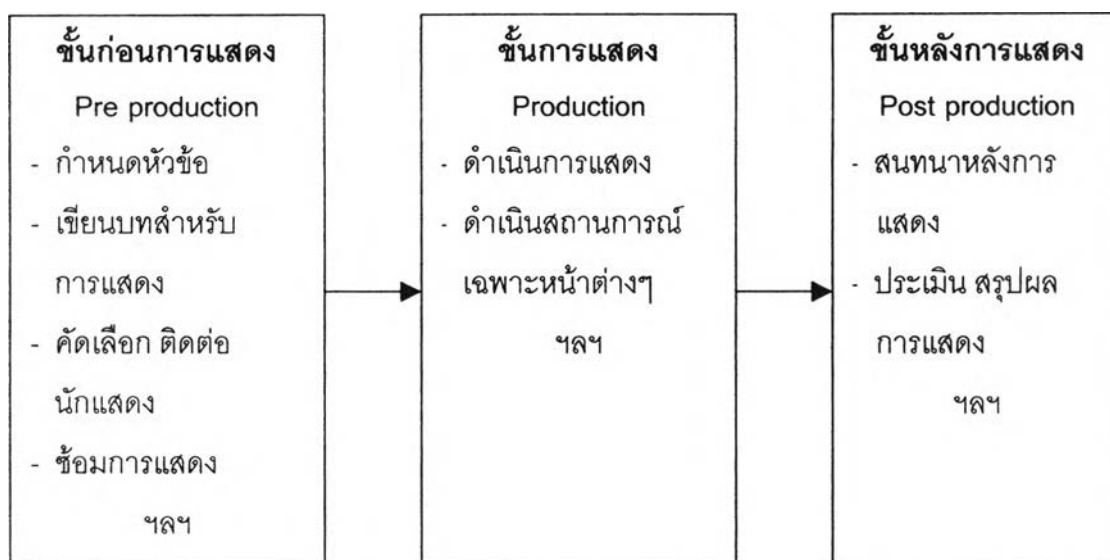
ขั้นก่อนการแสดง
Pre production
- กำหนดหัวข้อ
- เขียนบทสำหรับการแสดง
- คัดเลือก ติดต่อนักแสดง
- ซ้อมการแสดง
ฯลฯ

ขั้นการแสดง
Production
- ดำเนินการแสดง
- ดำเนินสถานการณ์เฉพาะหน้าต่างๆ
ฯลฯ

ขั้นหลังการแสดง
Post production
- สนทนาหลังการแสดง
- ประเมิน สรุปผลการแสดง
ฯลฯ